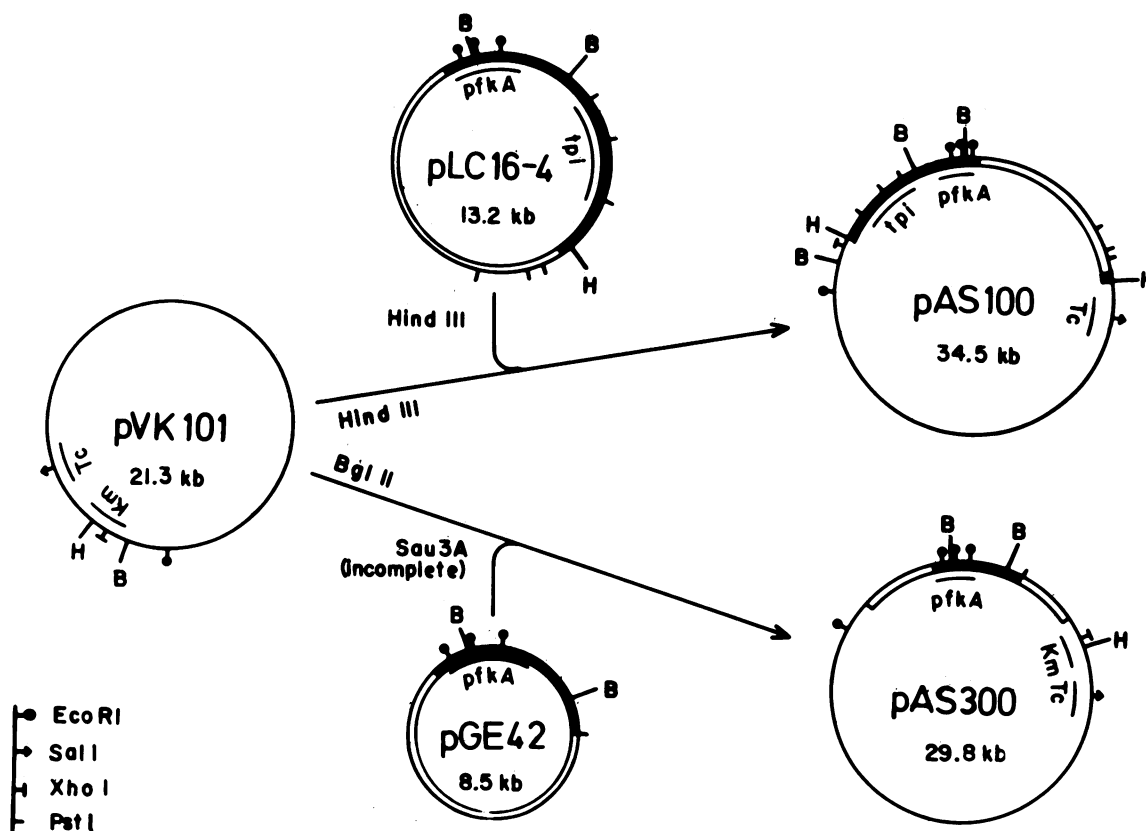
B
B
pfkA
tpi
pLC16-4
13.2 kb
H
Hind III
B
B
B
H
tpi
pfkA
B
pAS100
34.5 kb
Tc
H
pVK101
21.3 kb
Tc
Km
H
B
Hind III
Bgl II
Sau3A
(Incomplete)
B
pfkA
B
pGE42
8.5 kb
B
B
pfkA
Km
Tc
H
pAS300
29.8 kb
EcoRI
SalI
XhoI
PstI